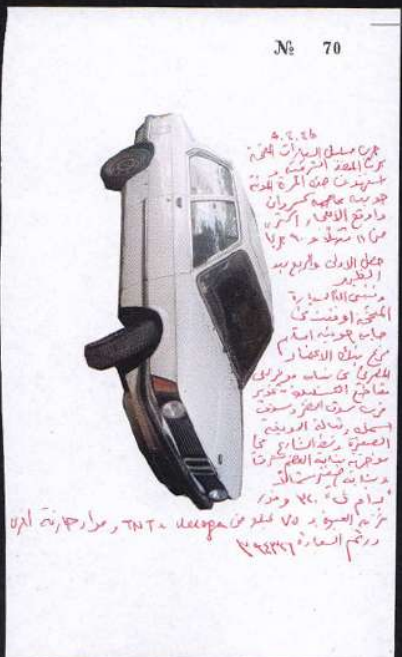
№ 70

٥.٤.٢٥
جرت مسلسل السيارات المتحف
برج المصعد الشرقي
استيعوت حين الجرة الجديد
جديدة بجاهية كبرى
دارتع الاسعار اكثر
من ١١ شولة
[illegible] الاول والربع بد
الظهير
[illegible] السيارة
المتحف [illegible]
جانب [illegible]
مع مثل الانتظار
للعربي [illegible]
مفاتيح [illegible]
من سوق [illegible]
السيطه رسالة الوديعة
الصورة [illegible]
موجودة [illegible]
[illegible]
دوام في ٢٠ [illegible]
نزنه العبوه ٧٥ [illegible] TNT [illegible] وموازنة الوزن
ورقم السيارة ٣٥٤٣٦